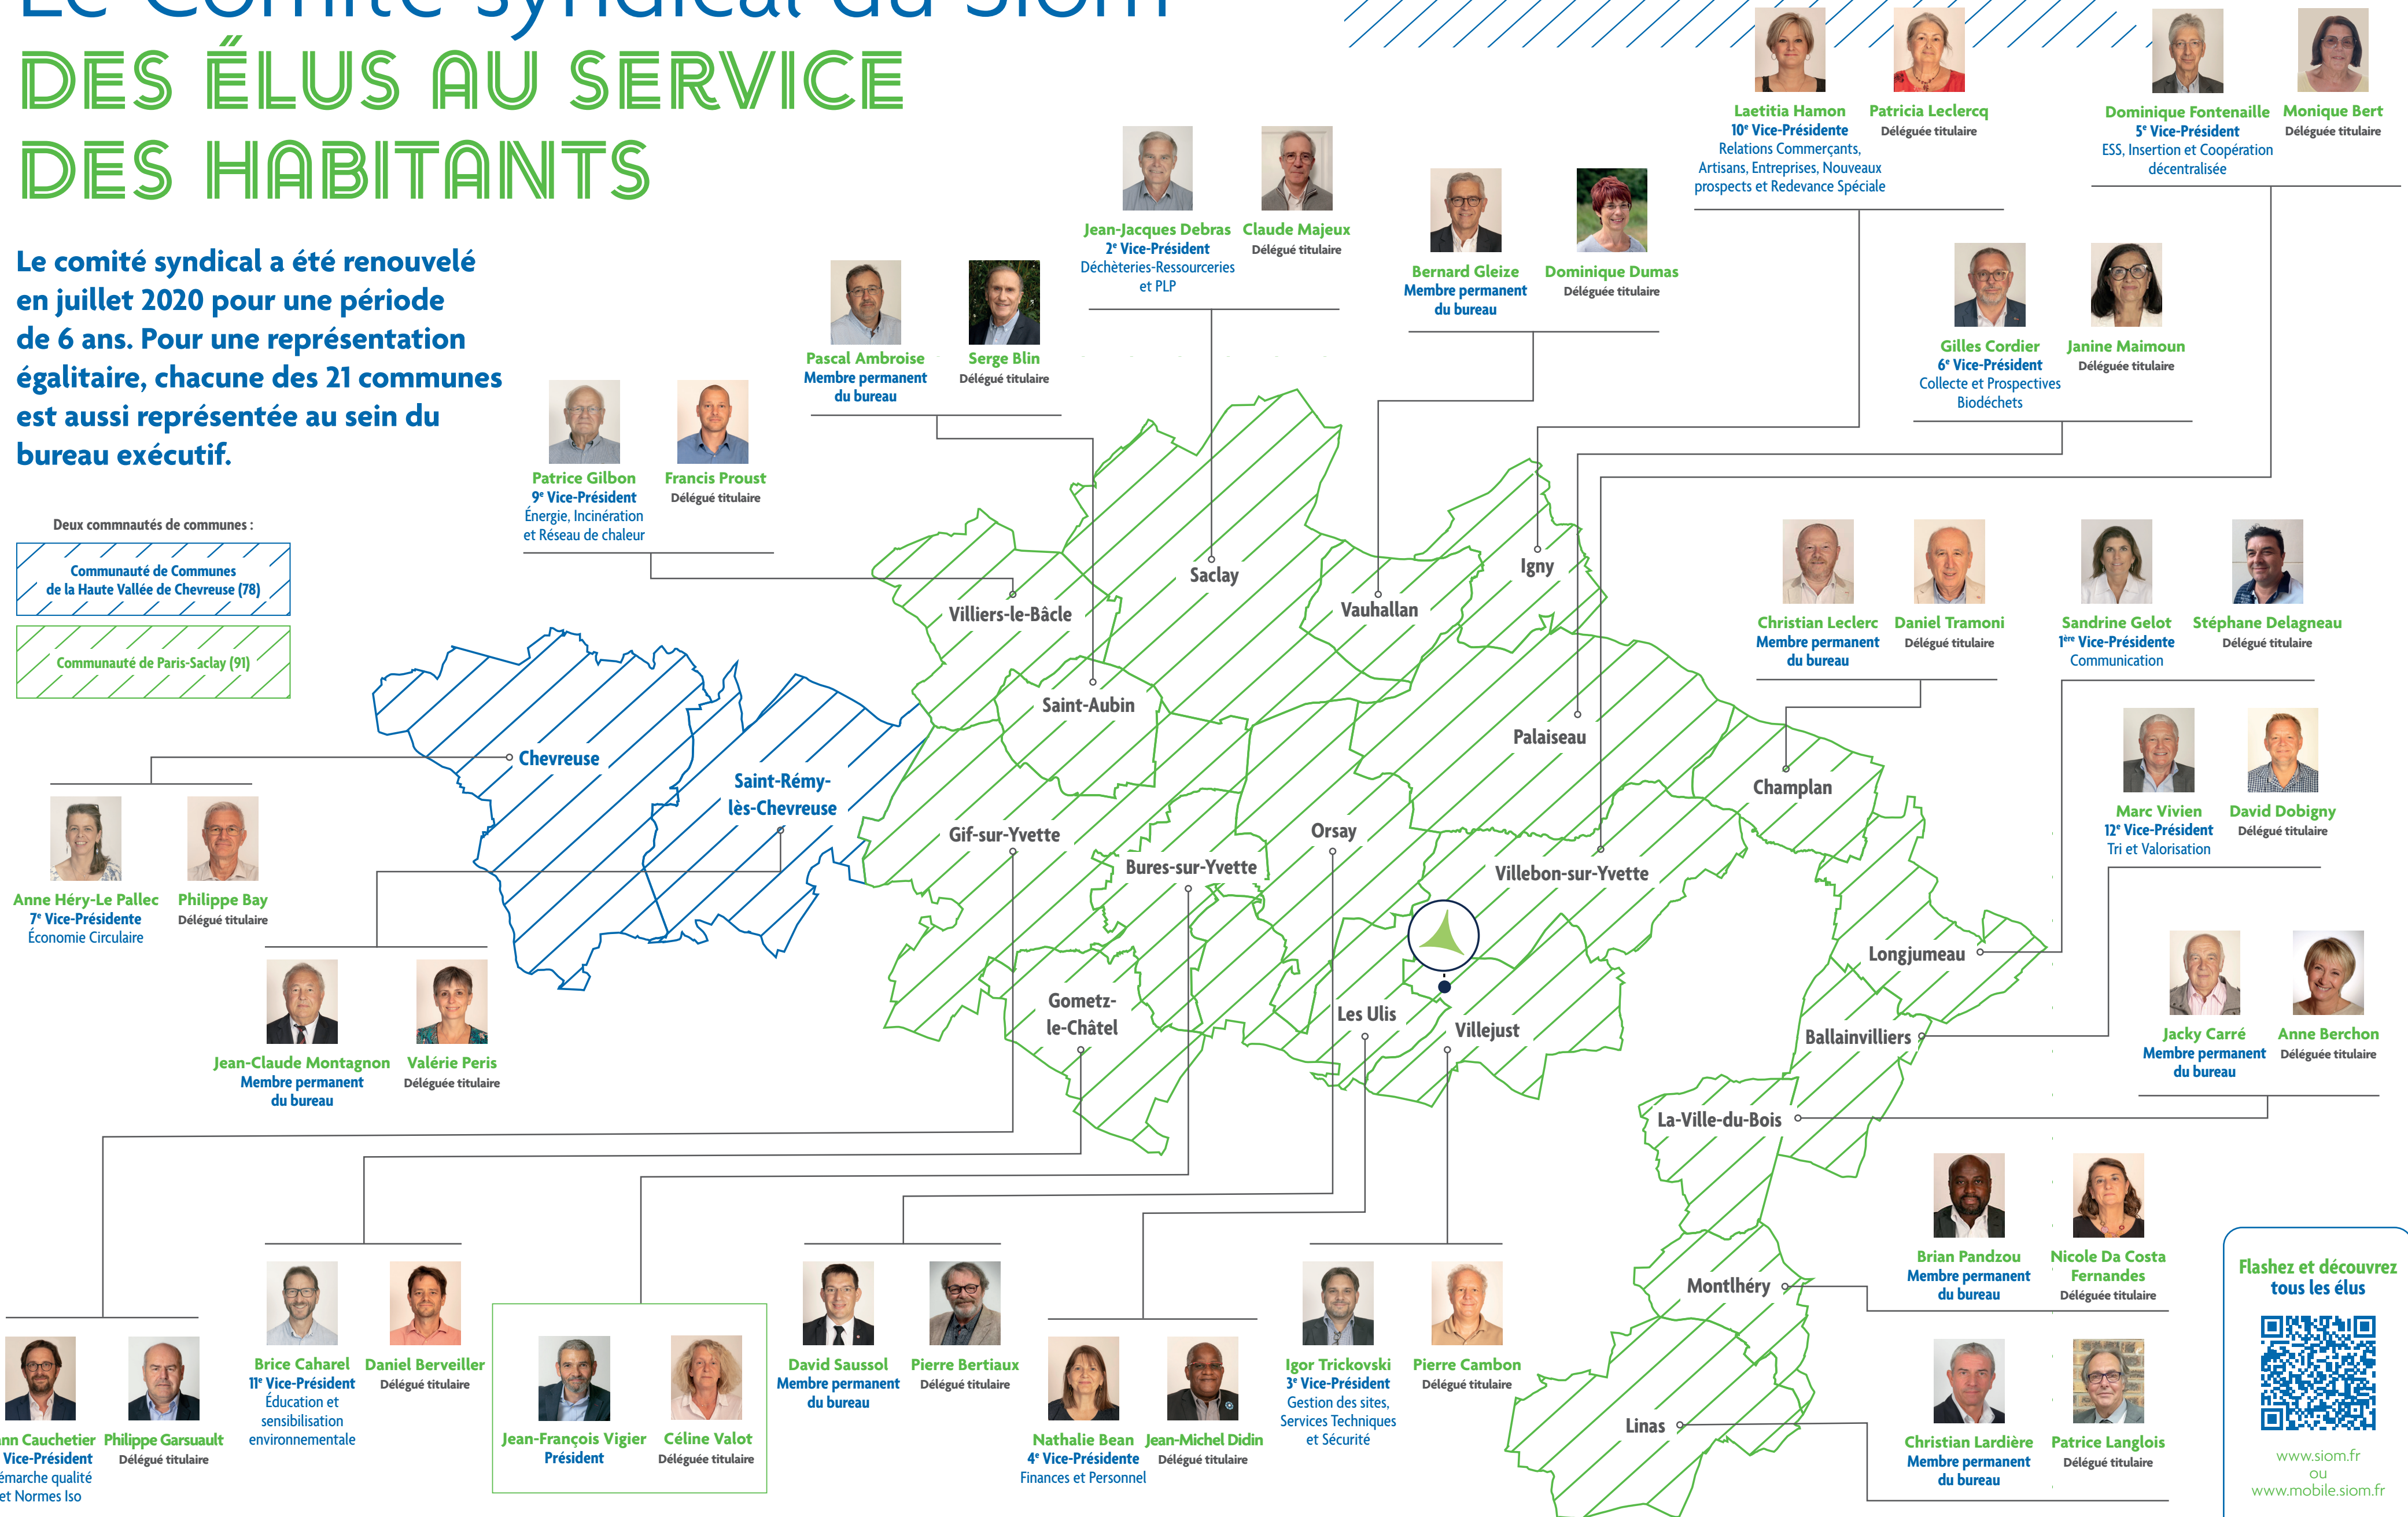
Le Comité syndical du Siom
DES ÉLUS AU SERVICE DES HABITANTS

Le comité syndical a été renouvelé en juillet 2020 pour une période de 6 ans. Pour une représentation égalitaire, chacune des 21 communes est aussi représentée au sein du bureau exécutif.

Deux commnautés de communes :
Communauté de Communes de la Haute Vallée de Chevreuse (78)
Communauté de Paris-Saclay (91)

Laetitia Hamon
10e Vice-Présidente
Relations Commerçants, Artisans, Entreprises, Nouveaux prospects et Redevance Spéciale

Patricia Leclercq
Déléguée titulaire

Dominique Fontenaille
5e Vice-Président
ESS, Insertion et Coopération décentralisée

Monique Bert
Déléguée titulaire

Jean-Jacques Debras
2e Vice-Président
Déchèteries-Ressourceries et PLP

Claude Majeux
Délégué titulaire

Bernard Gleize
Membre permanent du bureau

Dominique Dumas
Déléguée titulaire

Pascal Ambroise
Membre permanent du bureau

Serge Blin
Délégué titulaire

Gilles Cordier
6e Vice-Président
Collecte et Prospectives Biodéchets

Janine Maimoun
Déléguée titulaire

Patrice Gilbon
9e Vice-Président
Énergie, Incinération et Réseau de chaleur

Francis Proust
Délégué titulaire

Christian Leclerc
Membre permanent du bureau

Daniel Tramoni
Délégué titulaire

Sandrine Gelot
1ère Vice-Présidente
Communication

Stéphane Delagneau
Délégué titulaire

Marc Vivien
12e Vice-Président
Tri et Valorisation

David Dobigny
Délégué titulaire

Anne Héry-Le Pallec
7e Vice-Présidente
Économie Circulaire

Philippe Bay
Délégué titulaire

Jean-Claude Montagnon
Membre permanent du bureau

Valérie Peris
Déléguée titulaire

Jacky Carré
Membre permanent du bureau

Anne Berchon
Déléguée titulaire

Brian Pandzou
Membre permanent du bureau

Nicole Da Costa Fernandes
Déléguée titulaire

Christian Lardière
Membre permanent du bureau

Patrice Langlois
Délégué titulaire

Saclay
Igny
Vauhallan
Villiers-le-Bâcle
Saint-Aubin
Palaiseau
Chevreuse
Saint-Rémy-lès-Chevreuse
Champlan
Gif-sur-Yvette
Orsay
Bures-sur-Yvette
Villebon-sur-Yvette
Longjumeau
Gometz-le-Châtel
Les Ulis
Villejust
Ballainvilliers
La-Ville-du-Bois
Montlhéry
Linas

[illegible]nn Cauchetier
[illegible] Vice-Président
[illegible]émarche qualité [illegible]et Normes Iso

Philippe Garsuault
Délégué titulaire

Brice Caharel
11e Vice-Président
Éducation et sensibilisation environnementale

Daniel Berveiller
Délégué titulaire

Jean-François Vigier
Président

Céline Valot
Déléguée titulaire

David Saussol
Membre permanent du bureau

Pierre Bertiaux
Délégué titulaire

Nathalie Bean
4e Vice-Présidente
Finances et Personnel

Jean-Michel Didin
Délégué titulaire

Igor Trickovski
3e Vice-Président
Gestion des sites, Services Techniques et Sécurité

Pierre Cambon
Délégué titulaire

Flashez et découvrez tous les élus
www.siom.fr
ou
www.mobile.siom.fr